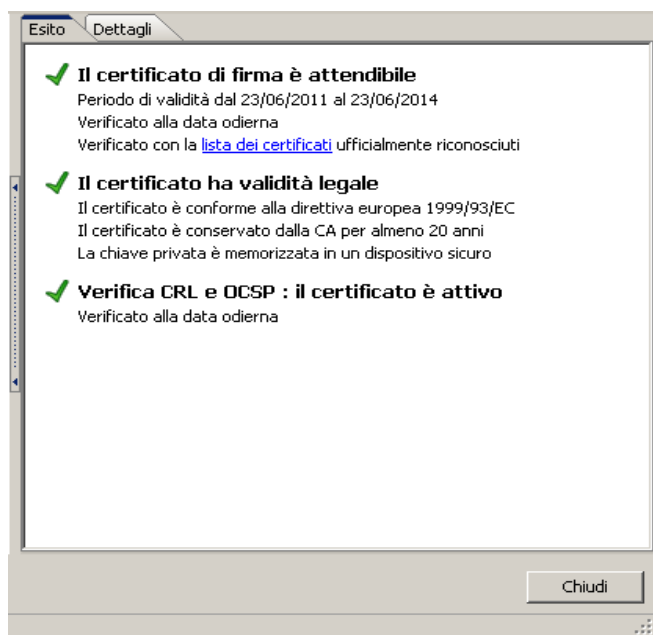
Esito | Dettagli

Il certificato di firma è attendibile
Periodo di validità dal 23/06/2011 al 23/06/2014
Verificato alla data odierna
Verificato con la lista dei certificati ufficialmente riconosciuti

Il certificato ha validità legale
Il certificato è conforme alla direttiva europea 1999/93/EC
Il certificato è conservato dalla CA per almeno 20 anni
La chiave privata è memorizzata in un dispositivo sicuro

Verifica CRL e OCSP : il certificato è attivo
Verificato alla data odierna

Chiudi